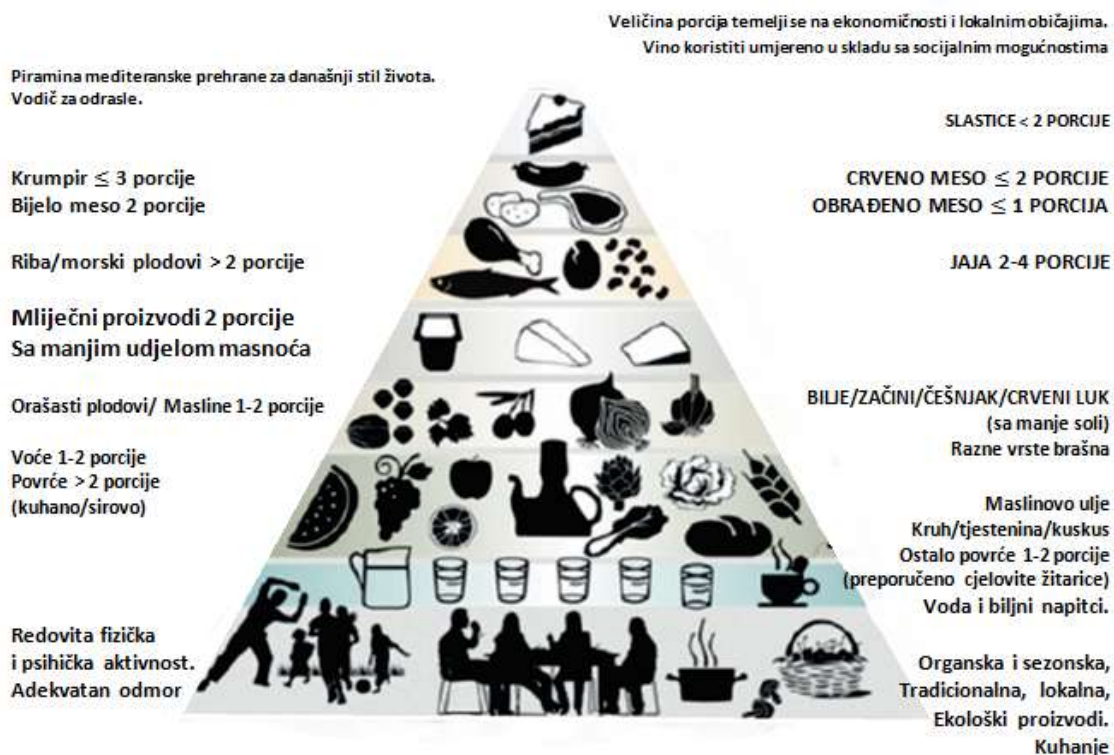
Veličina porcija temelji se na ekonomičnosti i lokalnim običajima.
Vino koristiti umjereno u skladu sa socijalnim mogućnostima

Piramina mediteranske prehrane za današnji stil života.
Vodič za odrasle.

SLASTICE < 2 PORCIJE

Krumpir $\leq$ 3 porcije
Bijelo meso 2 porcije

CRVENO MESO $\leq$ 2 PORCIJE
OBRAĐENO MESO $\leq$ 1 PORCIJA

Riba/morski plodovi > 2 porcije

JAJA 2-4 PORCIJE

Mliječni proizvodi 2 porcije
Sa manjim udjelom masnoća

Orašasti plodovi/ Masline 1-2 porcije

BILJE/ZAČINI/ČEŠNJAK/CRVENI LUK
(sa manje soli)
Razne vrste brašna

Voće 1-2 porcije
Povrće > 2 porcije
(kuhano/sirovo)

Maslinovo ulje
Kruh/tjestenina/kuskus
Ostalo povrće 1-2 porcije
(preporučeno cjelovite žitarice)
Voda i biljni napitci.

Redovita fizička
i psihička aktivnost.
Adekvatan odmor

Organska i sezonska,
Tradicionalna, lokalna,
Ekološki proizvodi.
Kuhanje